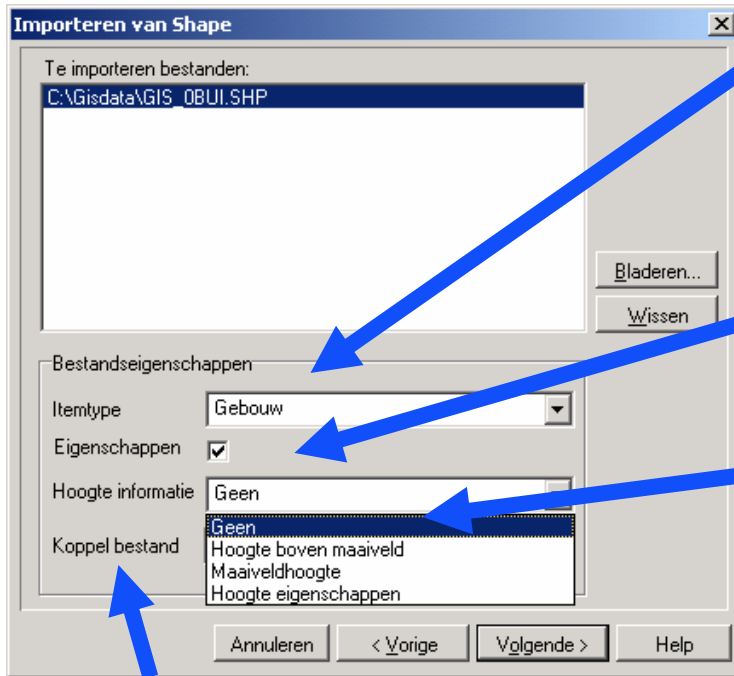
Importeren van Shape

Te importeren bestanden:

C:\Gisdata\GIS_0BUI.SHP

Bladeren...

Wissen

Bestandseigenschappen

Itemtype Gebouw

Eigenschappen ☑

Hoogte informatie Geen

Koppel bestand

Geen
Hoogte boven maaiveld
Maaiveldhoogte
Hoogte eigenschappen

Annuleren

< Vorige

Volgende >

Help